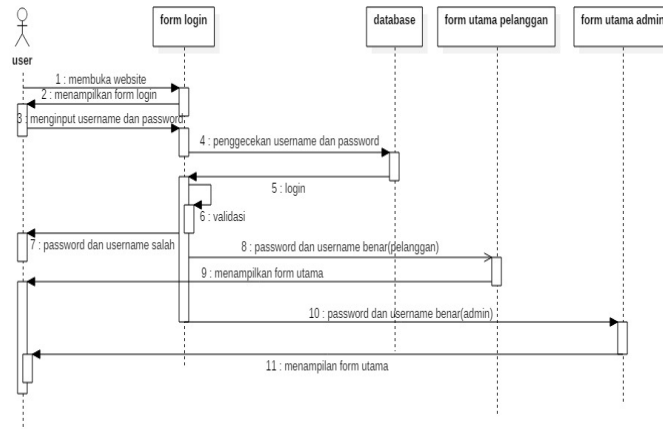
user

form login

database

form utama pelanggan

form utama admin

1 : membuka website

2 : menampilkan form login

3 : menginput username dan password

4 : penggecekan username dan password

5 : login

6 : validasi

7 : password dan username salah

8 : password dan username benar(pelanggan)

9 : menampilkan form utama

10 : password dan username benar(admin)

11 : menampilan form utama